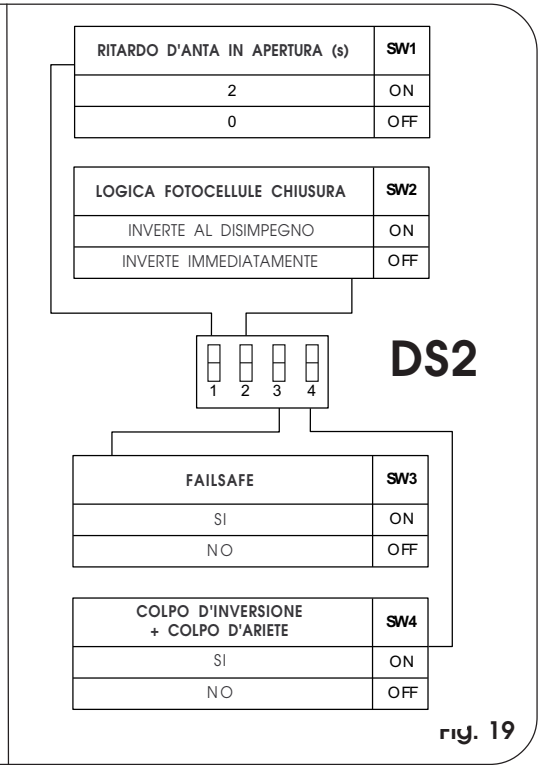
| RITARDO D'ANTA IN APERTURA (s) | SW1 |
|---|---|
| 2 | ON |
| 0 | OFF |

| LOGICA FOTOCELLULE CHIUSURA | SW2 |
|---|---|
| INVERTE AL DISIMPEGNO | ON |
| INVERTE IMMEDIATAMENTE | OFF |

1 2 3 4

DS2

| FAILSAFE | SW3 |
|---|---|
| SI | ON |
| NO | OFF |

| COLPO D'INVERSIONE + COLPO D'ARIETE | SW4 |
|---|---|
| SI | ON |
| NO | OFF |

Fig. 19